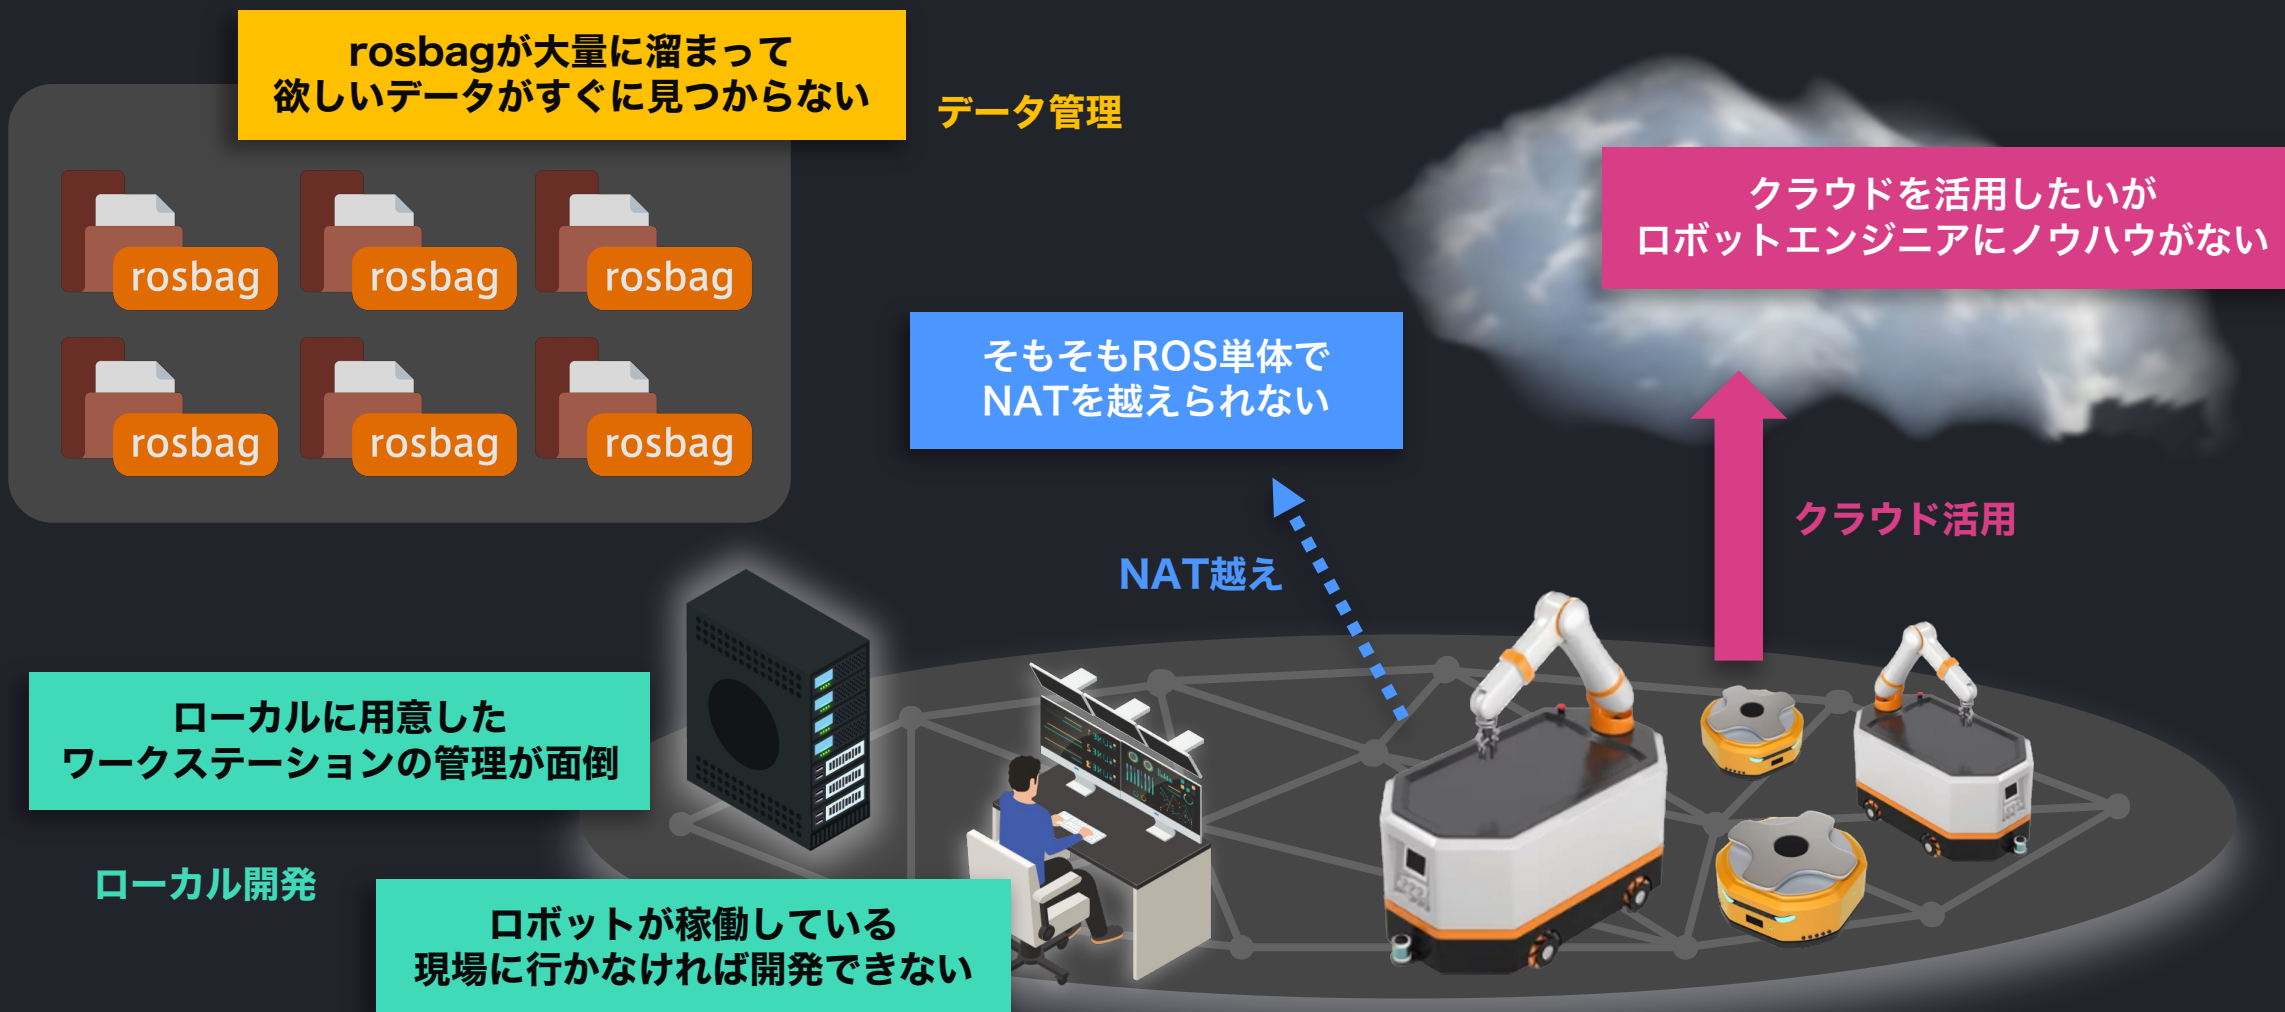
rosbagが大量に溜まって
欲しいデータがすぐに見つからない

データ管理

rosbag
rosbag
rosbag
rosbag
rosbag
rosbag

クラウドを活用したいが
ロボットエンジニアにノウハウがない

そもそもROS単体で
NATを越えられない

クラウド活用

NAT越え

ローカルに用意した
ワークステーションの管理が面倒

ローカル開発

ロボットが稼働している
現場に行かなければ開発できない